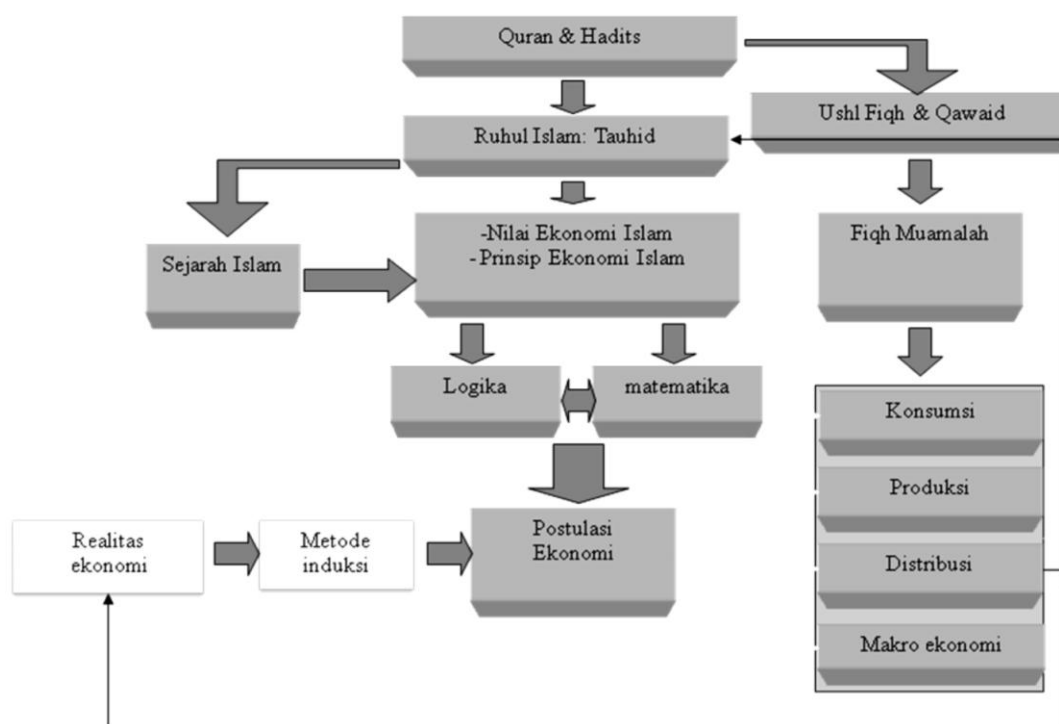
Quran & Hadits

Ushl Fiqh & Qawaid

Ruhul Islam: Tauhid

Sejarah Islam

-Nilai Ekonomi Islam
-Prinsip Ekonomi Islam

Fiqh Muamalah

Logika

matematika

Konsumsi

Produksi

Distribusi

Makro ekonomi

Realitas ekonomi

Metode induksi

Postulasi Ekonomi